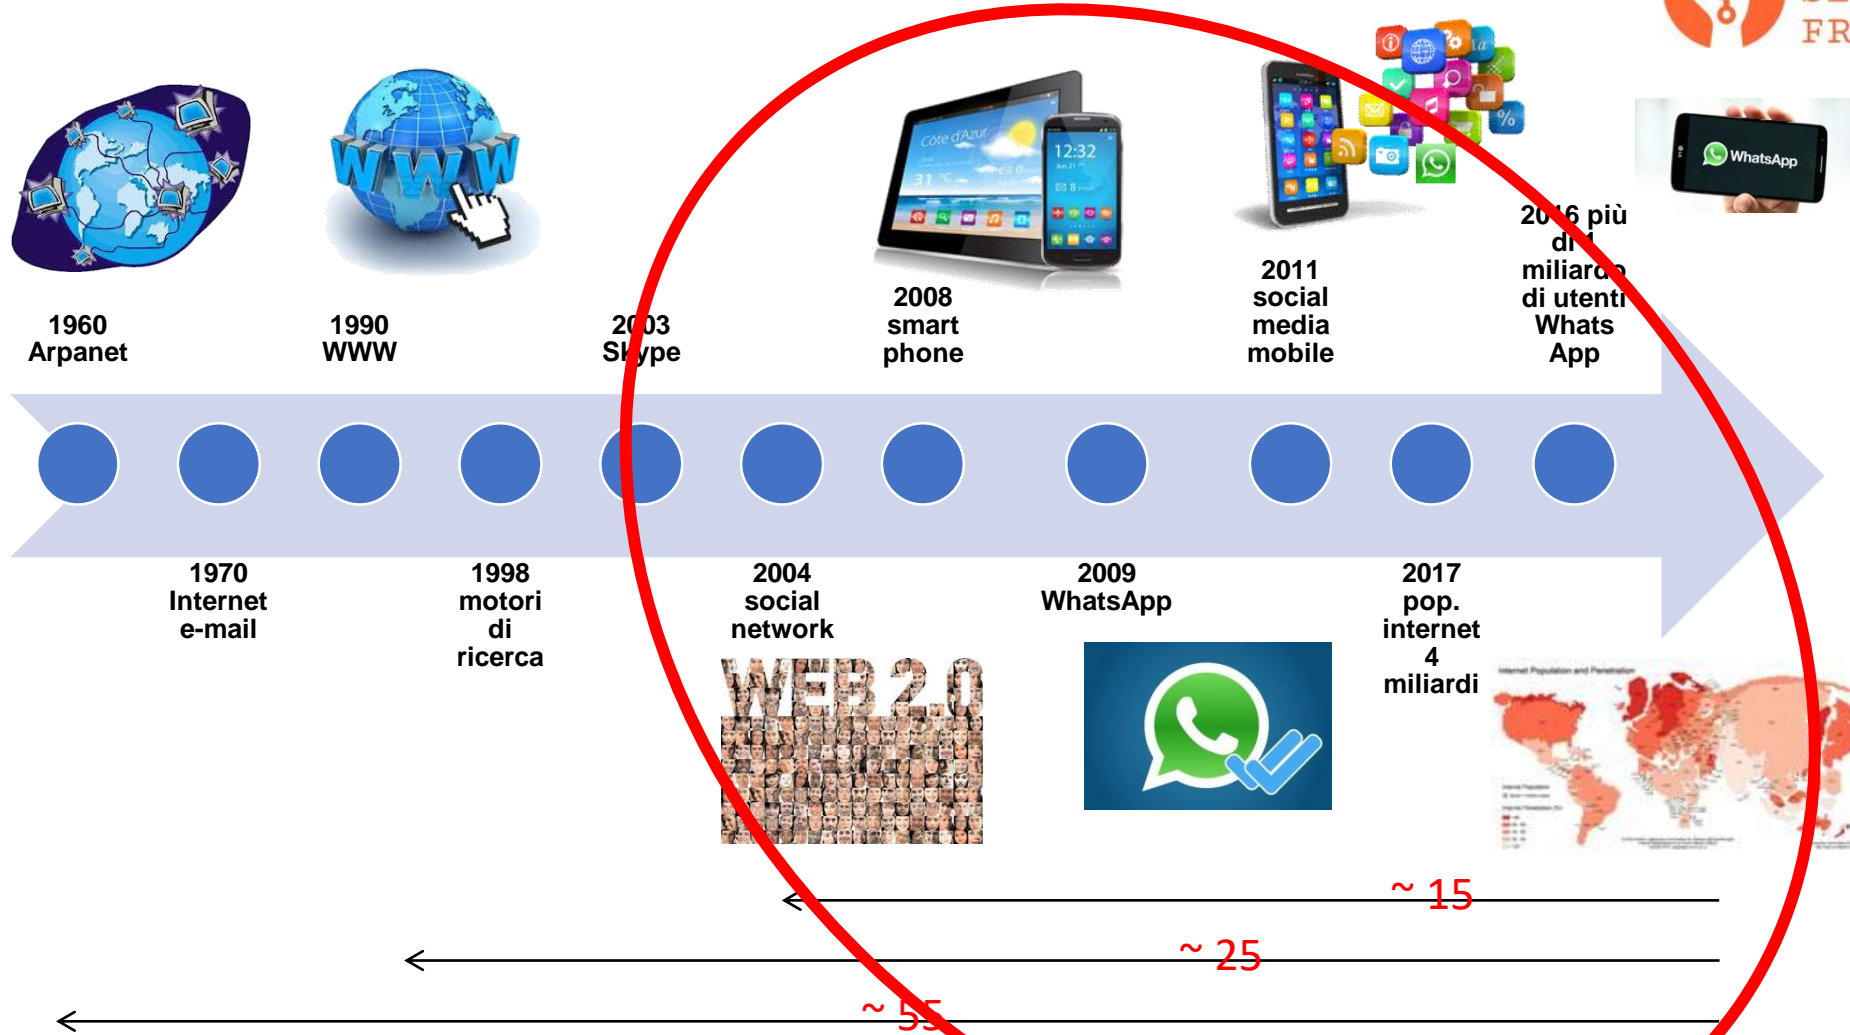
1960
Arpanet

1990
WWW

2003
Skype

2008
smart
phone

2011
social
media
mobile

2016 più
di 1
miliardo
di utenti
Whats
App

1970
Internet
e-mail

1998
motori
di
ricerca

2004
social
network

2009
WhatsApp

2017
pop.
internet
4
miliardi

WEB 2.0

WhatsApp

Côte d'Azur

12:32

~ 15

~ 25

~ 55